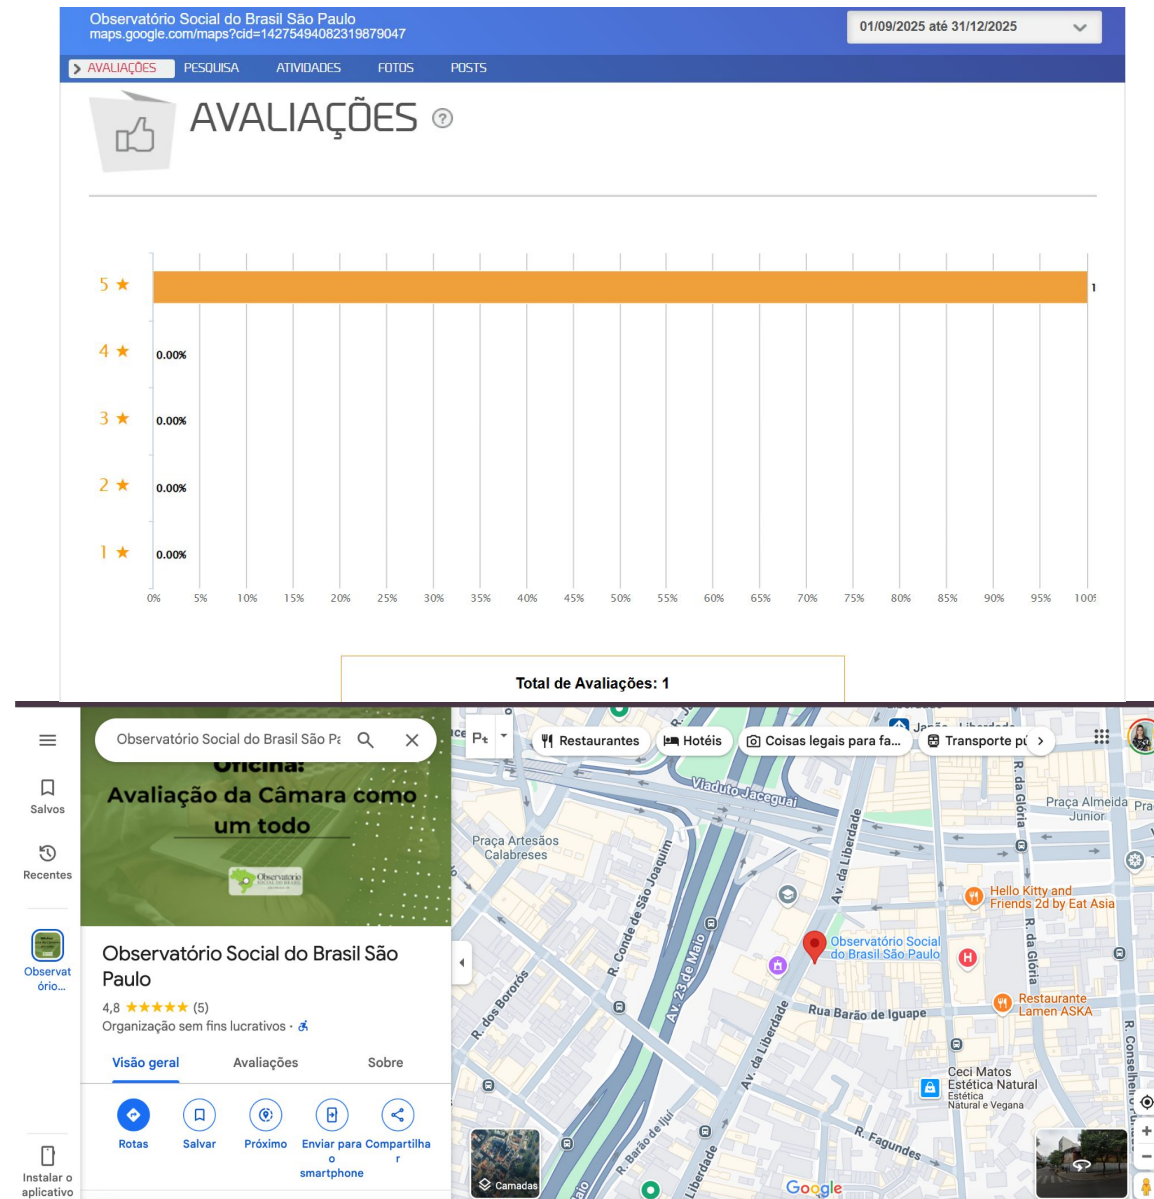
Observatório Social do Brasil São Paulo
maps.google.com/maps?cid=14275494082319879047

01/09/2025 até 31/12/2025

AVALIAÇÕES PESQUISA ATIVIDADES FOTOS POSTS

AVALIAÇÕES

5 ★ 1
4 ★ 0.00%
3 ★ 0.00%
2 ★ 0.00%
1 ★ 0.00%

0% 5% 10% 15% 20% 25% 30% 35% 40% 45% 50% 55% 60% 65% 70% 75% 80% 85% 90% 95% 100

Total de Avaliações: 1

Observatório Social do Brasil São Pa

Salvos
Recentes
Observatório...
Instalar o aplicativo

Oficina:
Avaliação da Câmara como um todo

Observatório Social do Brasil São Paulo
4,8 ★★★★★ (5)
Organização sem fins lucrativos ·

Visão geral Avaliações Sobre

Rotas Salvar Próximo Enviar para o smartphone Compartilhar

Restaurantes Hotéis Coisas legais para fa... Transporte pú

Viaduto Jaceguai
Praça Artesãos Calabreses
Praça Almeida Junior
R. da Glória
Av. da Liberdade
R. Conde de São Joaquim
Av. 23 de Maio
R. dos Bororós
Hello Kitty and Friends 2d by Eat Asia
Observatório Social do Brasil São Paulo
Rua Barão de Iguape
Restaurante Lamen ASKA
Ceci Matos Estética Natural
Estética Natural e Vegana
R. Fagundes
R. Barão de Iguape
R. Conselheiro
Camadas
Google